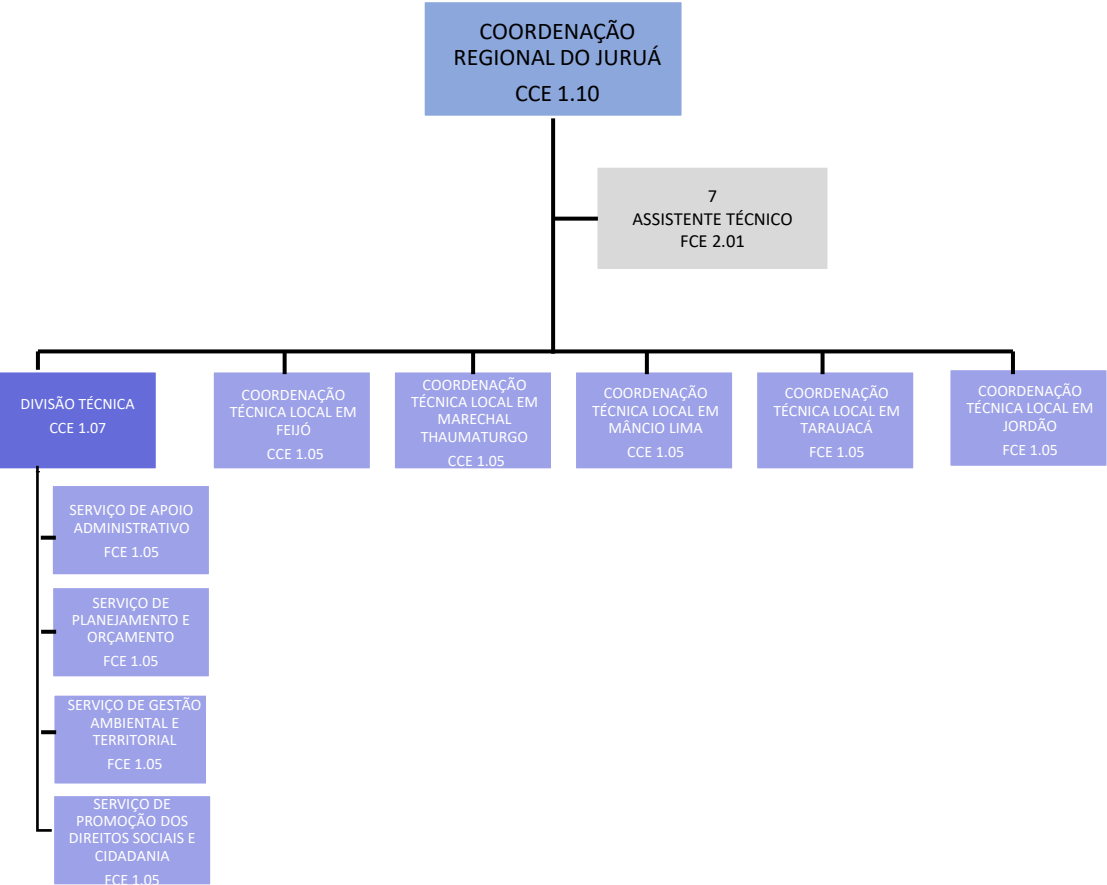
COORDENAÇÃO REGIONAL DO JURUÁ
CCE 1.10

7
ASSISTENTE TÉCNICO
FCE 2.01

DIVISÃO TÉCNICA
CCE 1.07

COORDENAÇÃO TÉCNICA LOCAL EM FEIJÓ
CCE 1.05

COORDENAÇÃO TÉCNICA LOCAL EM MARECHAL THAUMATURGO
CCE 1.05

COORDENAÇÃO TÉCNICA LOCAL EM MÂNCIO LIMA
CCE 1.05

COORDENAÇÃO TÉCNICA LOCAL EM TARAUACÁ
FCE 1.05

COORDENAÇÃO TÉCNICA LOCAL EM JORDÃO
FCE 1.05

SERVIÇO DE APOIO ADMINISTRATIVO
FCE 1.05

SERVIÇO DE PLANEJAMENTO E ORÇAMENTO
FCE 1.05

SERVIÇO DE GESTÃO AMBIENTAL E TERRITORIAL
FCE 1.05

SERVIÇO DE PROMOÇÃO DOS DIREITOS SOCIAIS E CIDADANIA
FCE 1.05